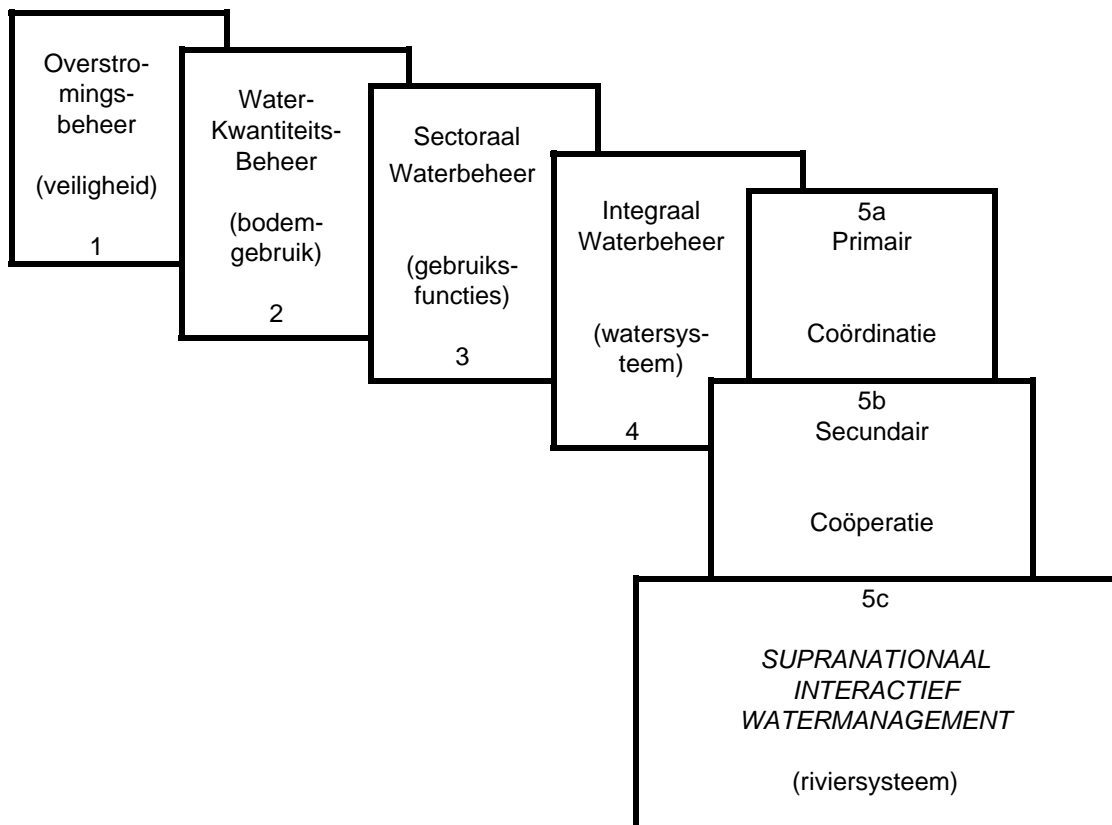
Overstromingsbeheer

(veiligheid)

1

Water-Kwantiteits-Beheer

(bodemgebruik)

2

Sectoraal Waterbeheer

(gebruiksfuncties)

3

Integraal Waterbeheer

(watersysteem)

4

5a
Primair

Coördinatie

5b
Secundair

Coöperatie

5c

*SUPRANATIONAAL INTERACTIEF WATERMANAGEMENT*

(riviersysteem)